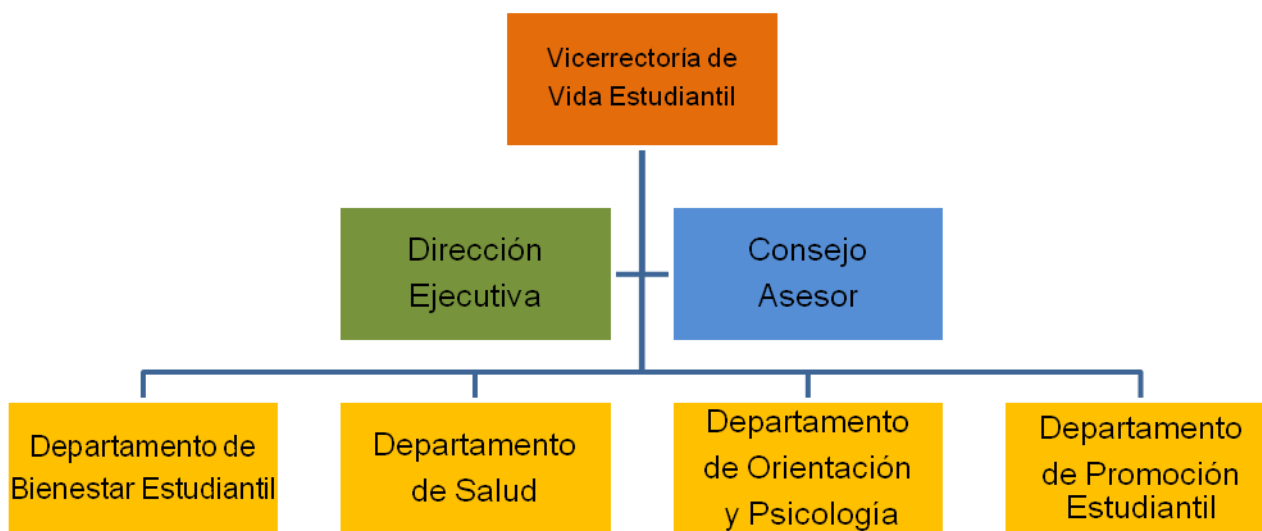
Vicerrectoría de Vida Estudiantil

Dirección Ejecutiva

Consejo Asesor

Departamento de Bienestar Estudiantil

Departamento de Salud

Departamento de Orientación y Psicología

Departamento de Promoción Estudiantil